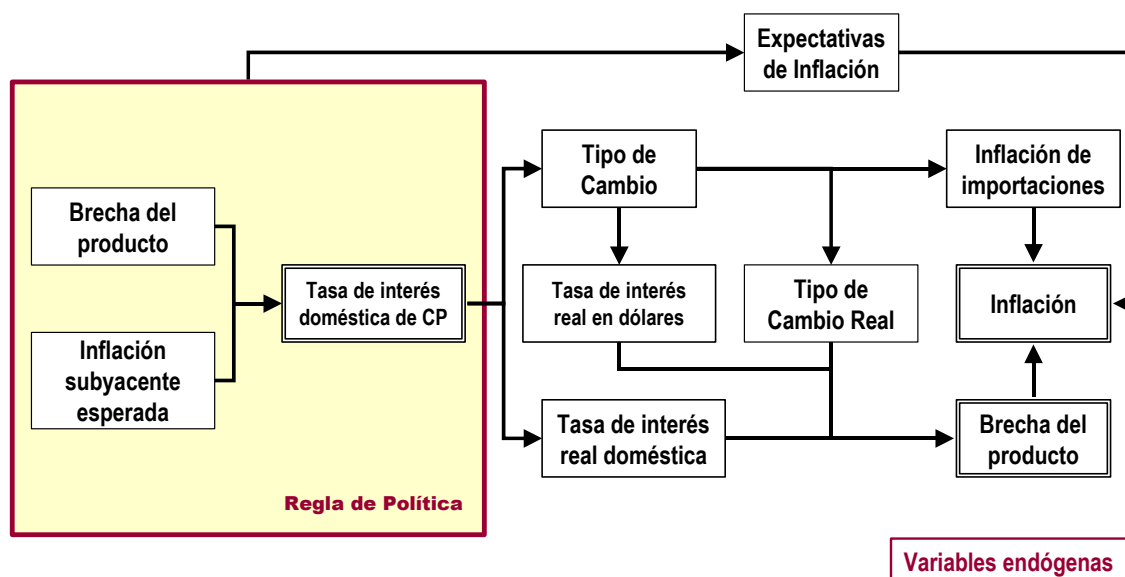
Expectativas de Inflación

Brecha del producto

Inflación subyacente esperada

Tasa de interés doméstica de CP

Regla de Política

Tipo de Cambio

Tasa de interés real en dólares

Tipo de Cambio Real

Tasa de interés real doméstica

Inflación de importaciones

Inflación

Brecha del producto

Variables endógenas